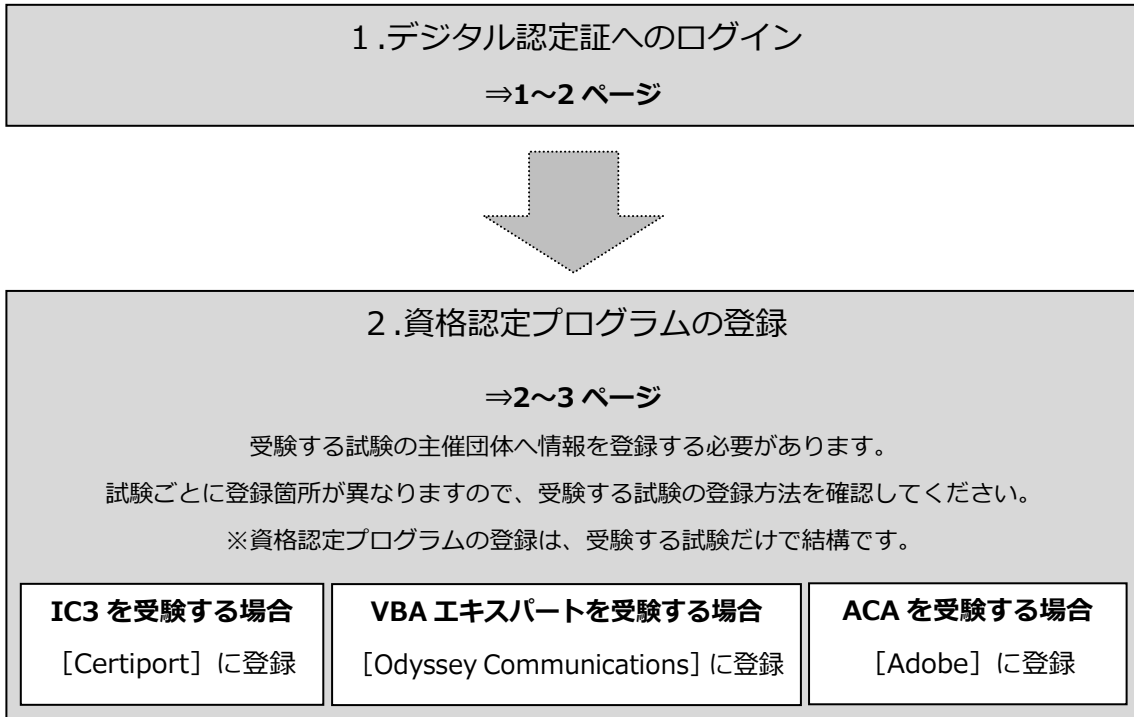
1.デジタル認定証へのログイン

⇒1~2 ページ

2.資格認定プログラムの登録

⇒2~3 ページ

受験する試験の主催団体へ情報を登録する必要があります。

試験ごとに登録箇所が異なりますので、受験する試験の登録方法を確認してください。

※資格認定プログラムの登録は、受験する試験だけで結構です。

IC3 を受験する場合

[Certiport] に登録

VBA エキスパートを受験する場合

[Odyssey Communications] に登録

ACA を受験する場合

[Adobe] に登録